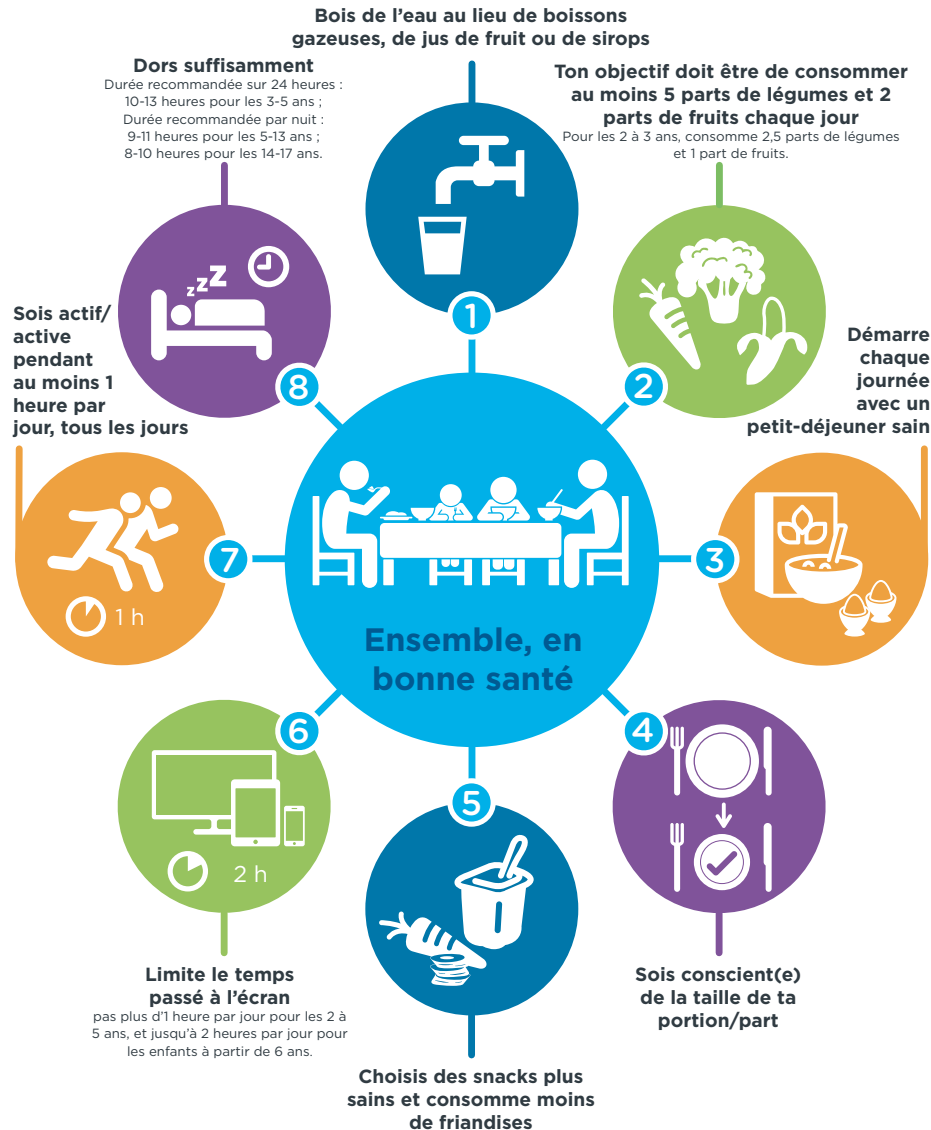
Bois de l'eau au lieu de boissons gazeuses, de jus de fruit ou de sirops

Dors suffisamment
Durée recommandée sur 24 heures : 10-13 heures pour les 3-5 ans ; Durée recommandée par nuit : 9-11 heures pour les 5-13 ans ; 8-10 heures pour les 14-17 ans.

Ton objectif doit être de consommer au moins 5 parts de légumes et 2 parts de fruits chaque jour
Pour les 2 à 3 ans, consomme 2,5 parts de légumes et 1 part de fruits.

1

2

8

Sois actif/ active pendant au moins 1 heure par jour, tous les jours

Démarre chaque journée avec un petit-déjeuner sain

7

1 h

3

Ensemble, en bonne santé

6

4

5

2 h

Limite le temps passé à l'écran
pas plus d'1 heure par jour pour les 2 à 5 ans, et jusqu'à 2 heures par jour pour les enfants à partir de 6 ans.

Sois conscient(e) de la taille de ta portion/part

Choisis des snacks plus sains et consomme moins de friandises